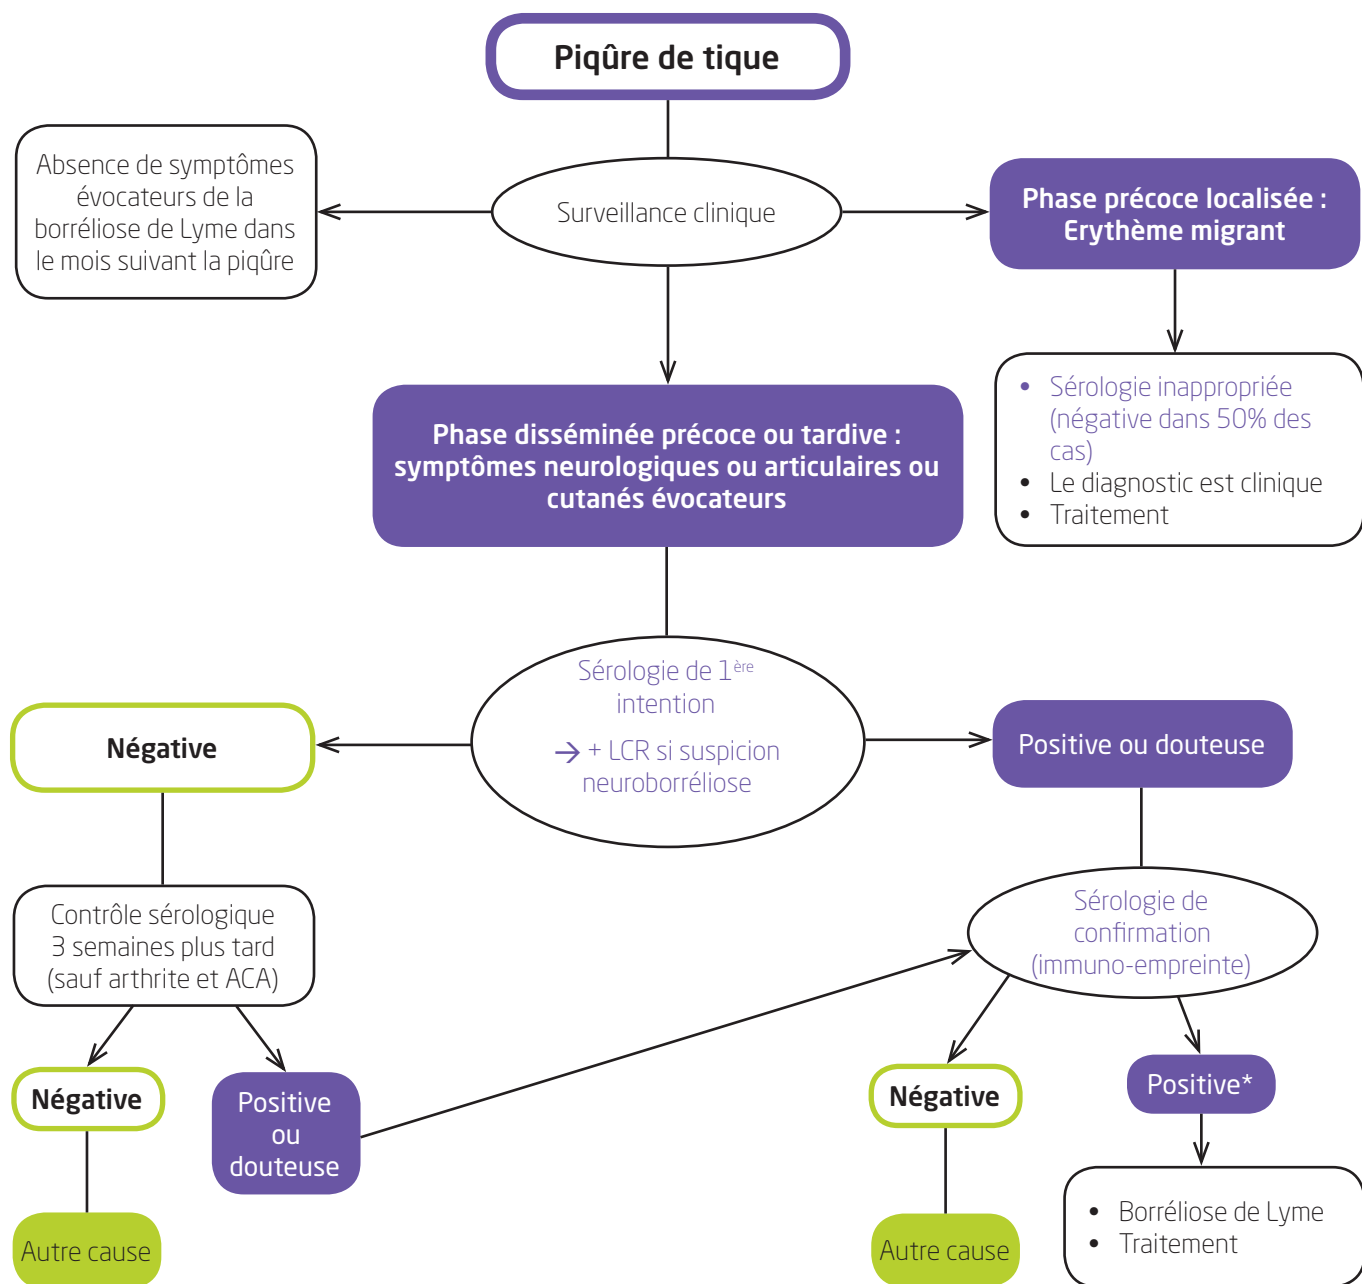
Piqûre de tique

Absence de symptômes évocateurs de la borréliose de Lyme dans le mois suivant la piqûre

Surveillance clinique

Phase précoce localisée : Erythème migrant

- Sérologie inappropriée (négative dans 50% des cas)
- Le diagnostic est clinique
- Traitement

Phase disséminée précoce ou tardive : symptômes neurologiques ou articulaires ou cutanés évocateurs

Sérologie de 1$^{ère}$ intention

→ + LCR si suspicion neuroborréliose

Négative

Positive ou douteuse

Contrôle sérologique 3 semaines plus tard (sauf arthrite et ACA)

Sérologie de confirmation (immuno-empreinte)

Négative

Positive ou douteuse

Négative

Positive*

Autre cause

Autre cause

- Borréliose de Lyme
- Traitement